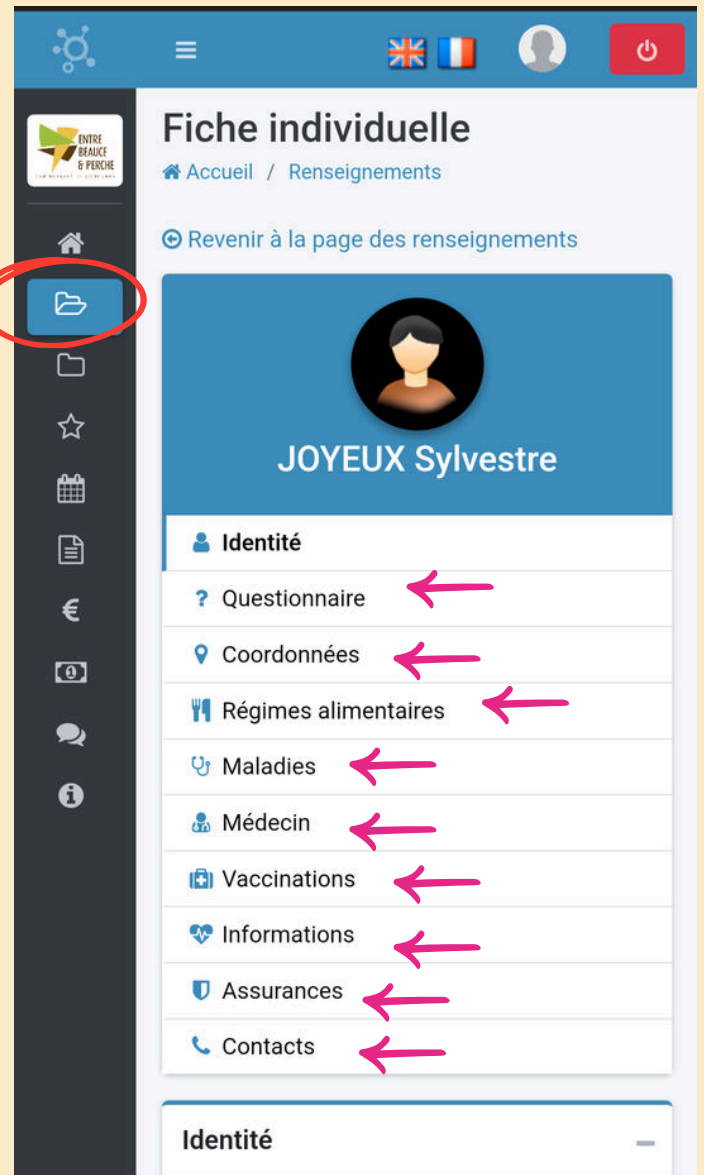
ENTRE BEAUCE & PERCHE

Fiche individuelle

Accueil / Renseignements

Revenir à la page des renseignements

JOYEUX Sylvestre

Identité

Questionnaire

Coordonnées

Régimes alimentaires

Maladies

Médecin

Vaccinations

Informations

Assurances

Contacts

Identité